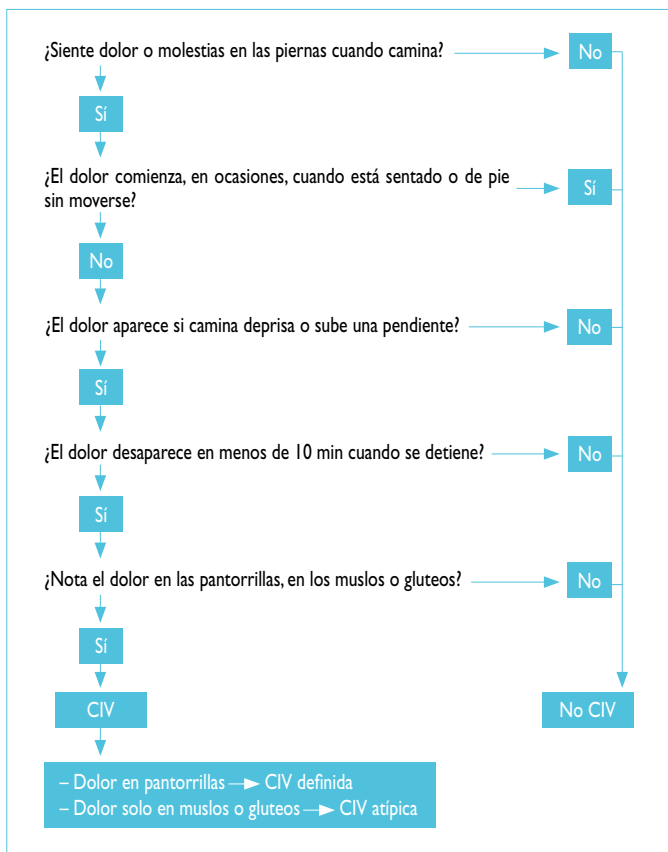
¿Siente dolor o molestias en las piernas cuando camina?

No

Sí

¿El dolor comienza, en ocasiones, cuando está sentado o de pie sin moverse?

Sí

No

¿El dolor aparece si camina deprisa o sube una pendiente?

No

Sí

¿El dolor desaparece en menos de 10 min cuando se detiene?

No

Sí

¿Nota el dolor en las pantorrillas, en los muslos o gluteos?

No

Sí

CIV

No CIV

– Dolor en pantorrillas → CIV definida
– Dolor solo en muslos o gluteos → CIV atípica